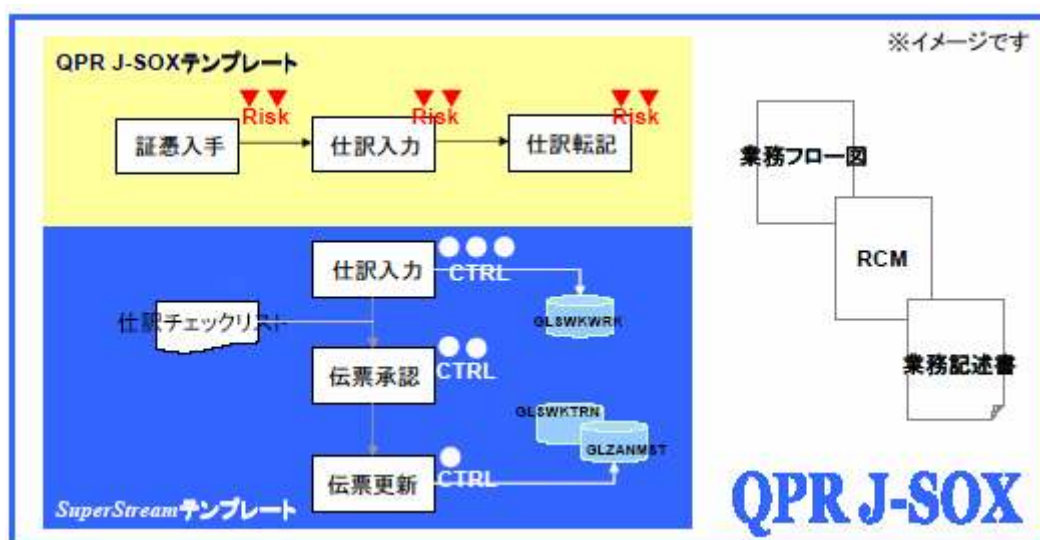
※イメージです

QPR J-SOXテンプレート

Risk

証憑入手

Risk

仕訳入力

Risk

仕訳転記

仕訳入力

CTRL

GLSWKWRK

仕訳チェックリスト

伝票承認

CTRL

GLSWKTRN

GLZANMST

伝票更新

CTRL

SuperStreamテンプレート

業務フロー図

RCM

業務記述書

QPR J-SOX